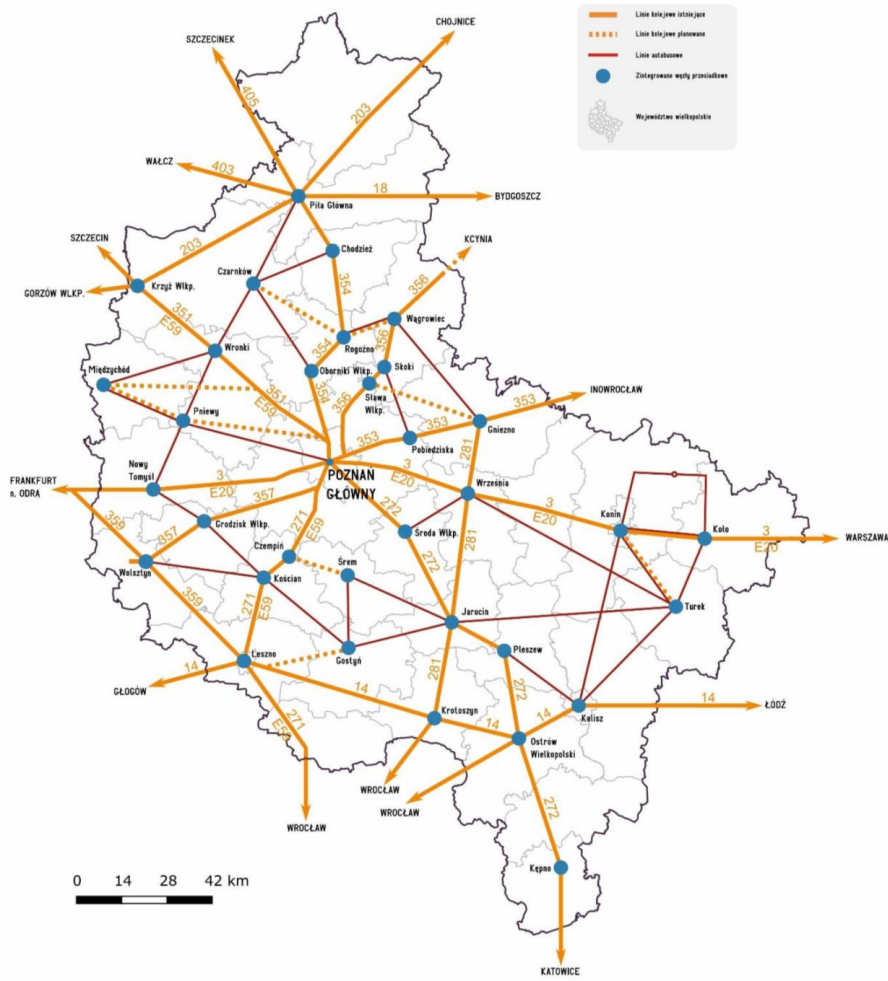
Linie kolejowe istniejące
Linie kolejowe planowane
Linie autobusowe
Zintegrowane węzły przesiadkowe
Województwo wielkopolskie

CHOJNICE
SZCZECINEK
405
203
WAŁCZ
403
18
BYDGOSZCZ
Piła Główna
SZCZECIN
203
Chodzież
KCYNIA
GORZÓW WLKP.
Krzyż Wlkp.
Czarnków
354
356
351
E59
Wągrowiec
Wronki
354
Rogoźno
356
Międzychód
Oborniki Wlkp.
Skoki
351
E59
354
356
Sława Wlkp.
INOWROCŁAW
353
Pniewy
353
353
Gniezno
Pobiedziska
POZNAŃ GŁÓWNY
3
E20
281
Nowy Tomyśl
3
E20
Września
FRANKFURT n. ODRA
357
3
E20
Konin
Koło
3
E20
WARSZAWA
359
357
Grodzisk Wlkp.
272
Środa Wlkp.
271
E59
Czempiń
272
281
Wolsztyn
Śrem
Kościan
359
Turek
271
E59
Jarocin
Pleszew
Gostyń
14
Leszno
GŁOGÓW
14
281
272
14
ŁÓDŹ
Kalisz
271
E59
Krotoszyn
14
14
Ostrów Wielkopolski
WROCŁAW
WROCŁAW
WROCŁAW
272
Kępno
0 14 28 42 km
KATOWICE